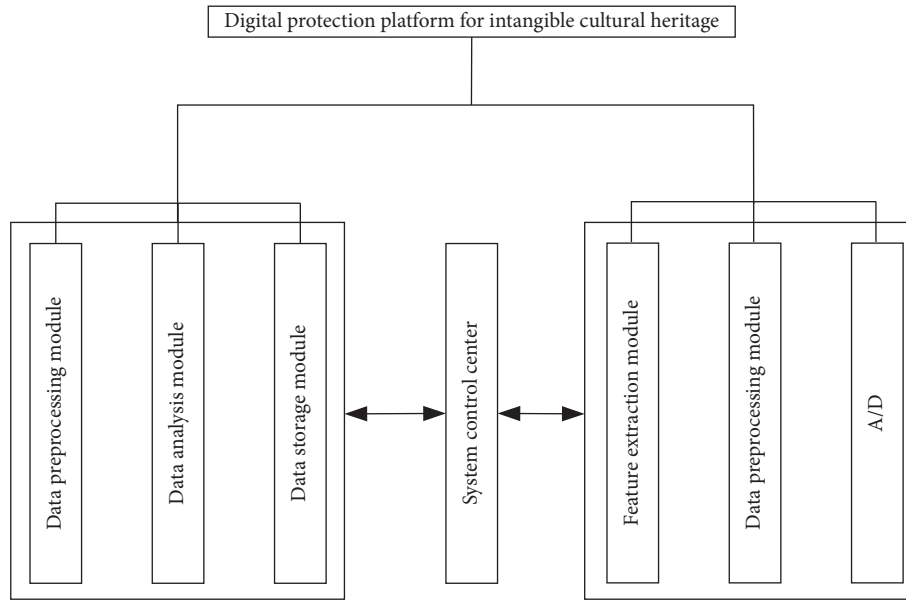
Digital protection platform for intangible cultural heritage

Data preprocessing module

Data analysis module

Data storage module

System control center

Feature extraction module

Data preprocessing module

A/D